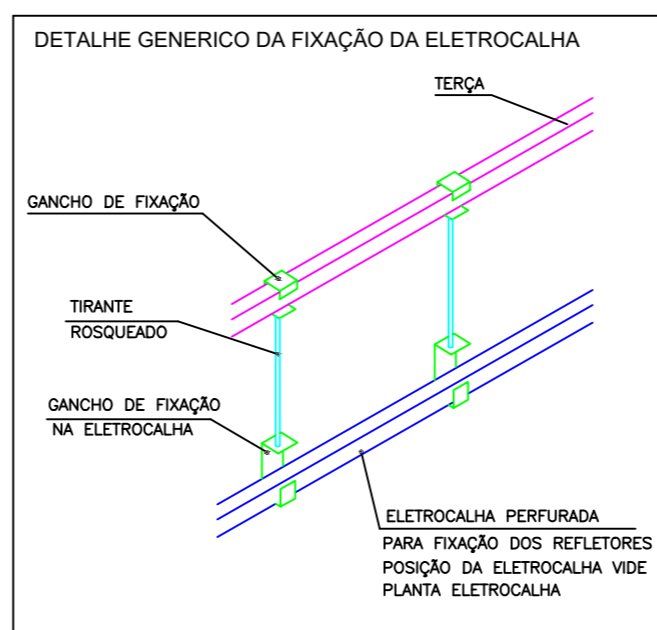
DETALHE GENERICO DA FIXAÇÃO DA ELETROCALHA

TERÇA

GANCHO DE FIXAÇÃO

TIRANTE
ROSQUEADO

GANCHO DE FIXAÇÃO
NA ELETROCALHA

ELETROCALHA PERFURADA
PARA FIXAÇÃO DOS REFLETORES
POSIÇÃO DA ELETROCALHA VIDE
PLANTA ELETROCALHA